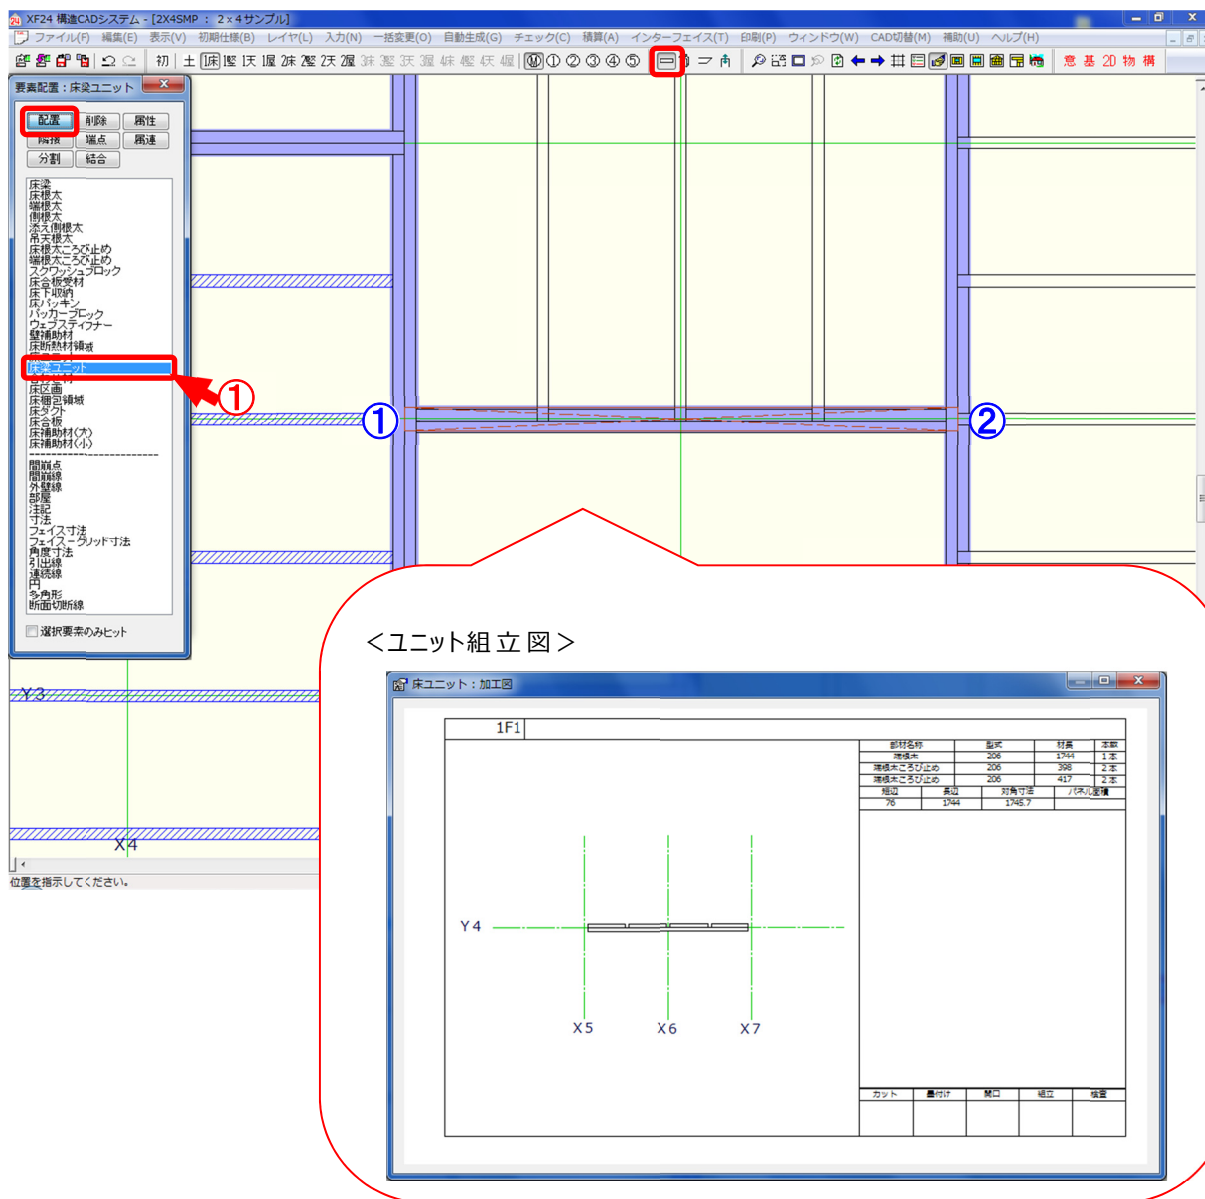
XF24 構造CADシステム - [2X4SMP ： 2×4サンプル]

ファイル(F) 編集(E) 表示(V) 初期仕様(B) レイヤ(L) 入力(N) 一括変更(O) 自動生成(G) チェック(C) 積算(A) インターフェイス(T) 印刷(P) ウィンドウ(W) CAD切替(M) 補助(U) ヘルプ(H)

初 土 床 壁 天 屋 2床 2壁 2天 2屋 ① ② ③ ④ ⑤ 意 基 2D 物 構

要素配置：床梁ユニット

配置 削除 属性
隣接 端点 属連
分割 結合

床梁
床根太
端根太
側根太
添え側根太
吊天根太
床根太ころび止め
端根太ころび止め
スクワッシュブロック
床合板受材
床下収納
床パッキン
パッカーブロック
ウェブスティフナー
壁補助材
床断熱材領域
床梁ユニット
床区画
床梱包領域
床ダクト
床合板
床補助材(大)
床補助材(小)
間崩点
間崩線
外壁線
部屋
注記
寸法
フェイス寸法
フェイスーグリッド寸法
角度寸法
引出線
連続線
円
多角形
断面切断線

選択要素のみヒット

①
①
②

Y3
X4

位置を指示してください。

＜ユニット組立図＞

床ユニット：加工図

1F1

| 部材名称 | 型式 | 材長 | 本数 |
|---|---|---|---|
| 端根太 | 206 | 1744 | 1本 |
| 端根太ころび止め | 206 | 398 | 2本 |
| 端根太ころび止め | 206 | 417 | 2本 |

| 短辺 | 長辺 | 対角寸法 | パネル面積 |
|---|---|---|---|
| 76 | 1744 | 1745.7 | |

Y4
X5
X6
X7

| カット | 墨付け | 開口 | 組立 | 検査 |
|---|---|---|---|---|
| | | | | |